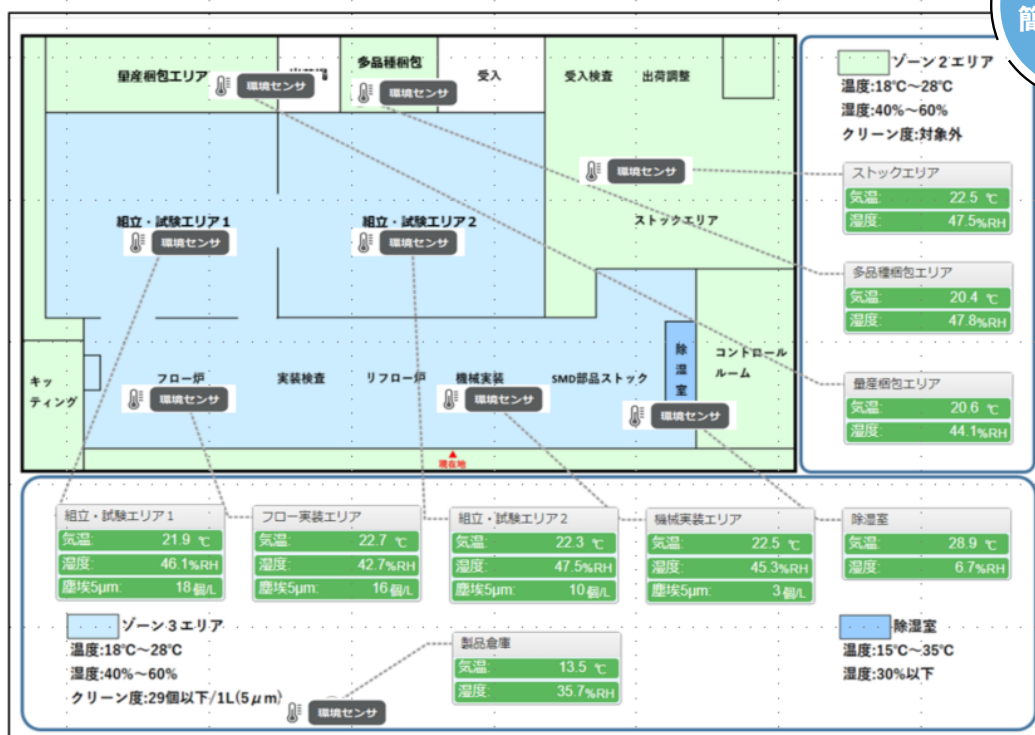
簡

量産梱包エリア
環境センサ
多品種梱包
環境センサ
受入
受入検査
出荷調整
環境センサ
ストックエリア
組立・試験エリア1
環境センサ
組立・試験エリア2
環境センサ
キッティング
フロー炉
環境センサ
実装検査
リフロー炉
機械実装
環境センサ
SMD部品ストック
除湿室
環境センサ
コントロールルーム
現在地

ゾーン2エリア
温度:18℃～28℃
湿度:40%～60%
クリーン度:対象外

| ストックエリア | |
|---|---|
| 気温 | 22.5 ℃ |
| 湿度 | 47.5%RH |

| 多品種梱包エリア | |
|---|---|
| 気温 | 20.4 ℃ |
| 湿度 | 47.8%RH |

| 量産梱包エリア | |
|---|---|
| 気温 | 20.6 ℃ |
| 湿度 | 44.1%RH |

| 組立・試験エリア1 | |
|---|---|
| 気温 | 21.9 ℃ |
| 湿度 | 46.1%RH |
| 塵埃5μm | 18個/L |

| フロー実装エリア | |
|---|---|
| 気温 | 22.7 ℃ |
| 湿度 | 42.7%RH |
| 塵埃5μm | 16個/L |

| 組立・試験エリア2 | |
|---|---|
| 気温 | 22.3 ℃ |
| 湿度 | 47.5%RH |
| 塵埃5μm | 10個/L |

| 機械実装エリア | |
|---|---|
| 気温 | 22.5 ℃ |
| 湿度 | 45.3%RH |
| 塵埃5μm | 3個/L |

| 除湿室 | |
|---|---|
| 気温 | 28.9 ℃ |
| 湿度 | 6.7%RH |

ゾーン3エリア
温度:18℃～28℃
湿度:40%～60%
クリーン度:29個以下/1L(5μm)

| 製品倉庫 | |
|---|---|
| 気温 | 13.5 ℃ |
| 湿度 | 35.7%RH |

環境センサ

除湿室
温度:15℃～35℃
湿度:30%以下